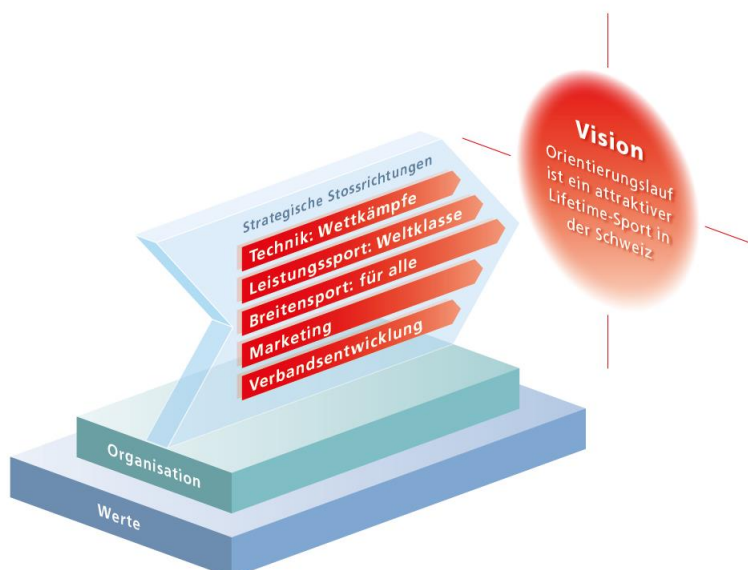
Vision
Orientierungslauf ist ein attraktiver Lifetime-Sport in der Schweiz

Strategische Stossrichtungen
Technik: Wettkämpfe
Leistungssport: Weltklasse
Breitensport: für alle
Marketing
Verbandsentwicklung

Organisation

Werte